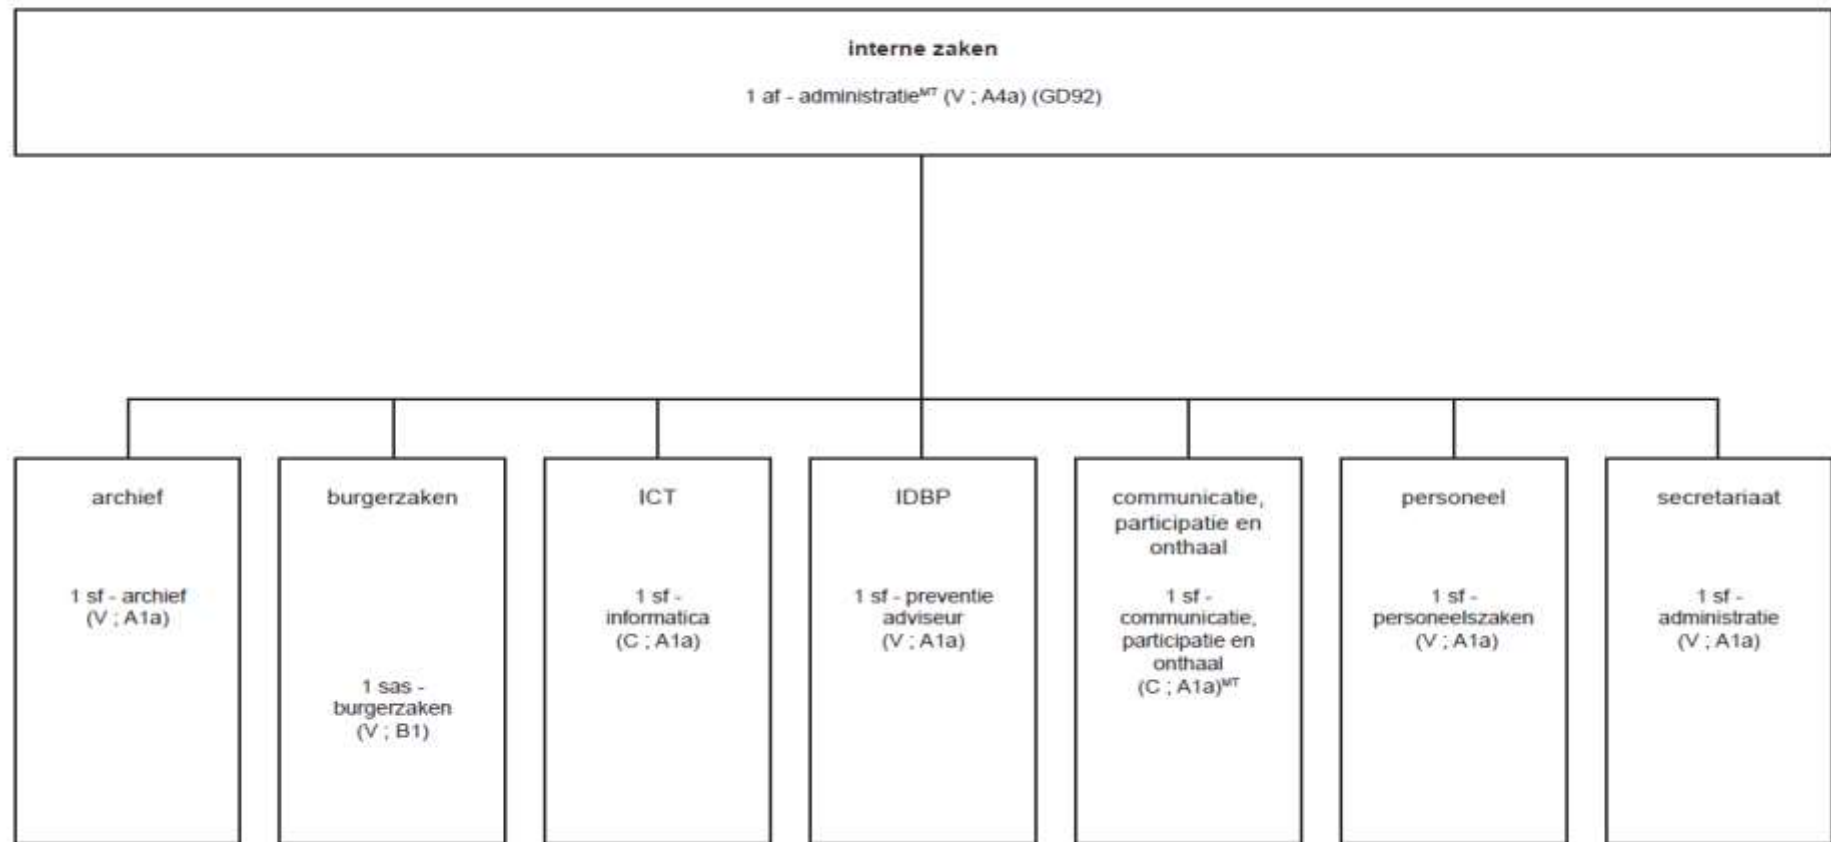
interne zaken

1 af - administratie$^{MT}$ (V ; A4a) (GD92)

archief

1 sf - archief (V ; A1a)

burgerzaken

1 sas - burgerzaken (V ; B1)

ICT

1 sf - informatica (C ; A1a)

IDBP

1 sf - preventie adviseur (V ; A1a)

communicatie, participatie en onthaal

1 sf - communicatie, participatie en onthaal (C ; A1a)$^{MT}$

personeel

1 sf - personeelszaken (V ; A1a)

secretariaat

1 sf - administratie (V ; A1a)